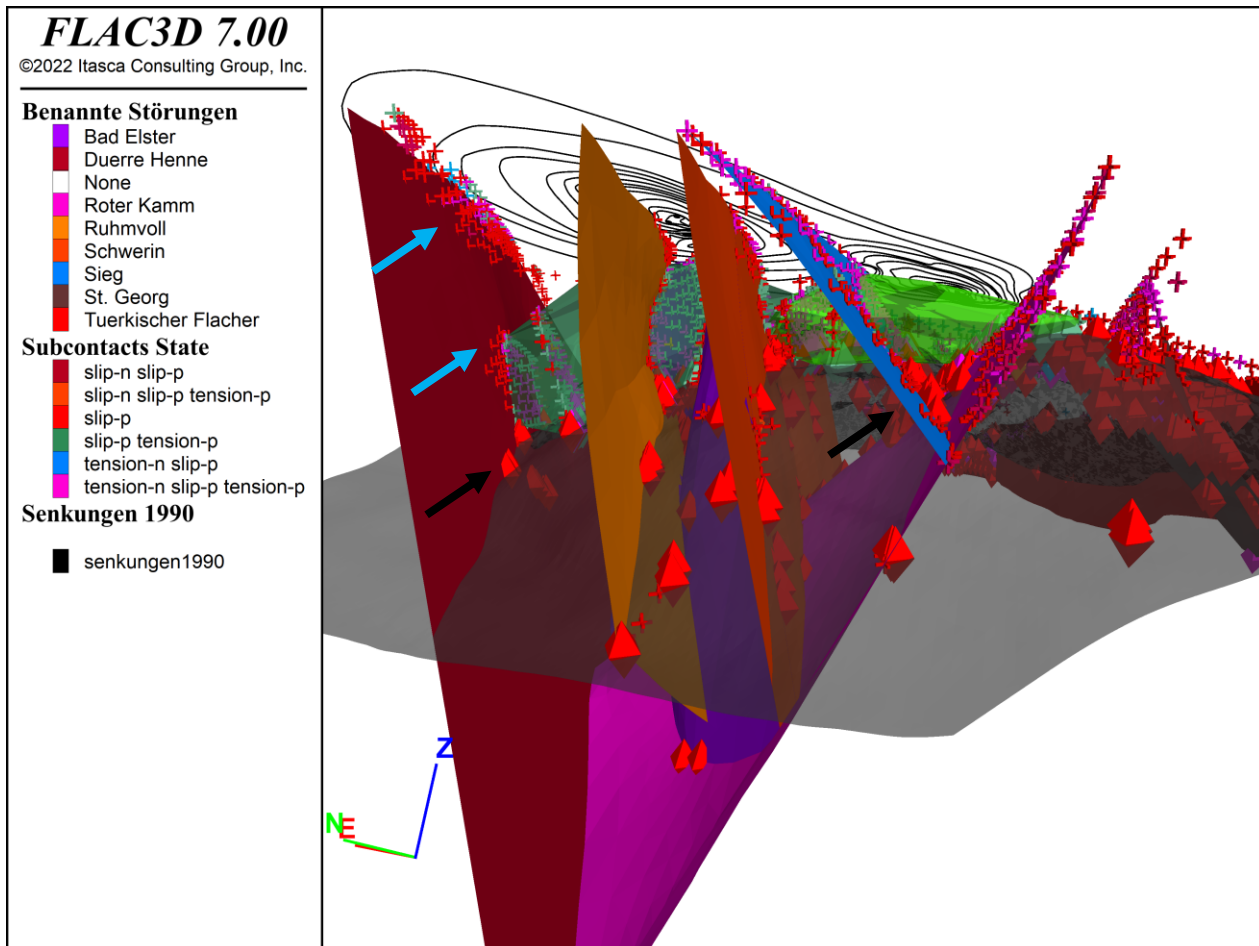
FLAC3D 7.00
©2022 Itasca Consulting Group, Inc.

Benannte Störungen
Bad Elster
Duerre Henne
None
Roter Kamm
Ruhmvoll
Schwerin
Sieg
St. Georg
Tuerkischer Flacher

Subcontacts State
slip-n slip-p
slip-n slip-p tension-p
slip-p
slip-p tension-p
tension-n slip-p
tension-n slip-p tension-p

Senkungen 1990
senkungen1990

Z
N
E